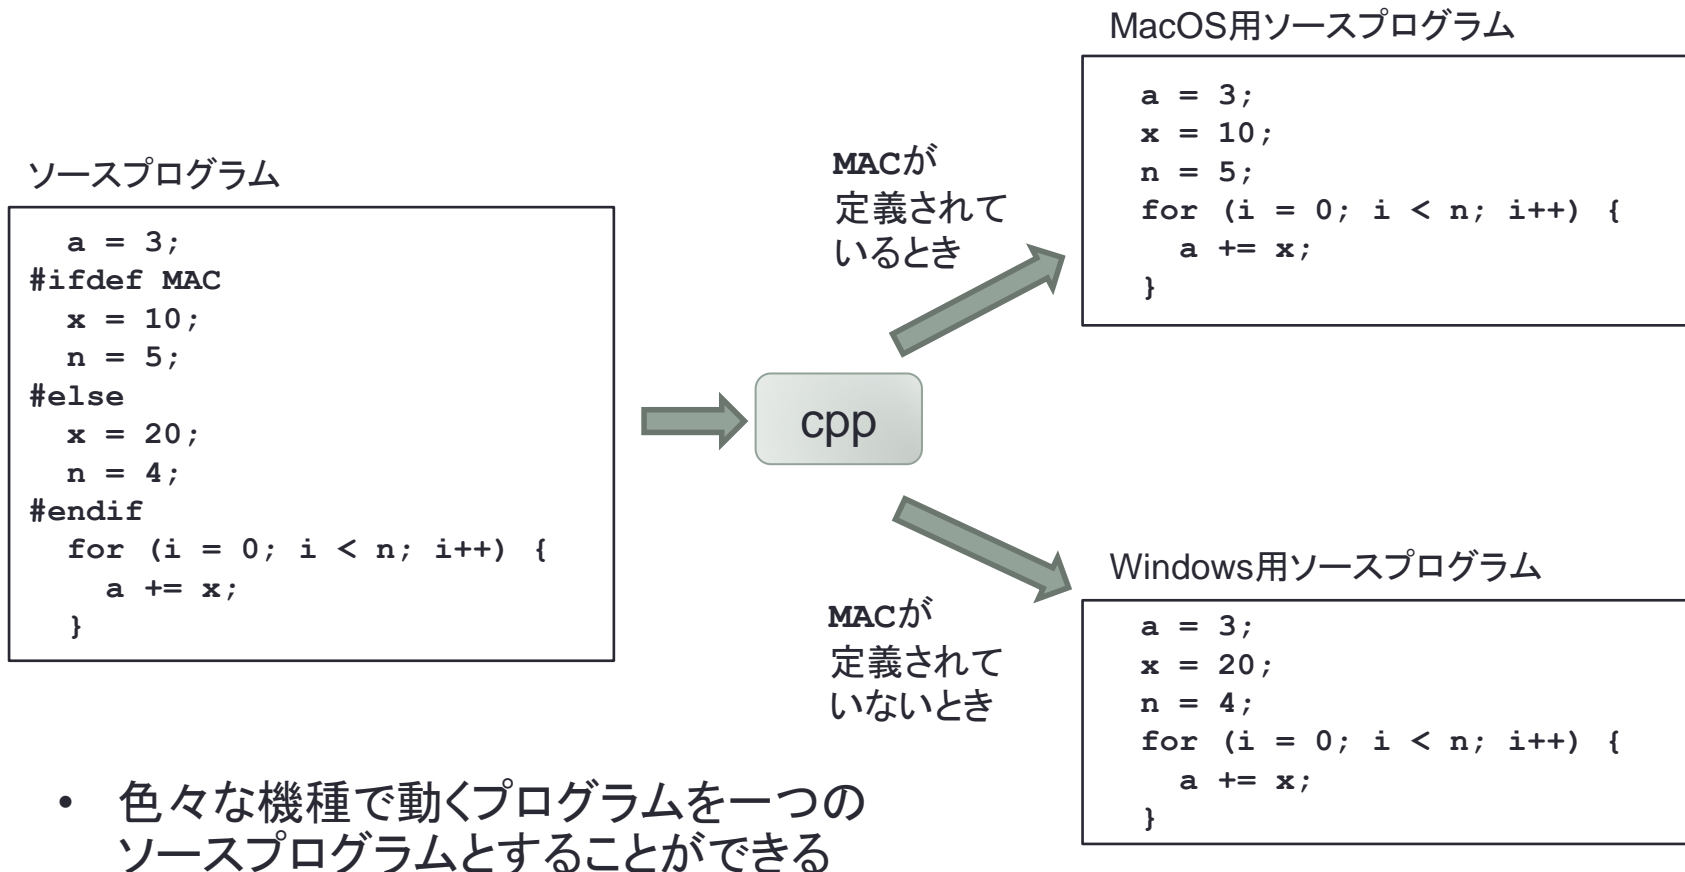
ソースプログラム

```
  a = 3;
#ifdef MAC
  x = 10;
  n = 5;
#else
  x = 20;
  n = 4;
#endif
  for (i = 0; i < n; i++) {
    a += x;
  }
```

cpp

MACが定義されているとき

MacOS用ソースプログラム

```
a = 3;
x = 10;
n = 5;
for (i = 0; i < n; i++) {
  a += x;
}
```

MACが定義されていないとき

Windows用ソースプログラム

```
a = 3;
x = 20;
n = 4;
for (i = 0; i < n; i++) {
  a += x;
}
```

• 色々な機種で動くプログラムを一つのソースプログラムとすることができる